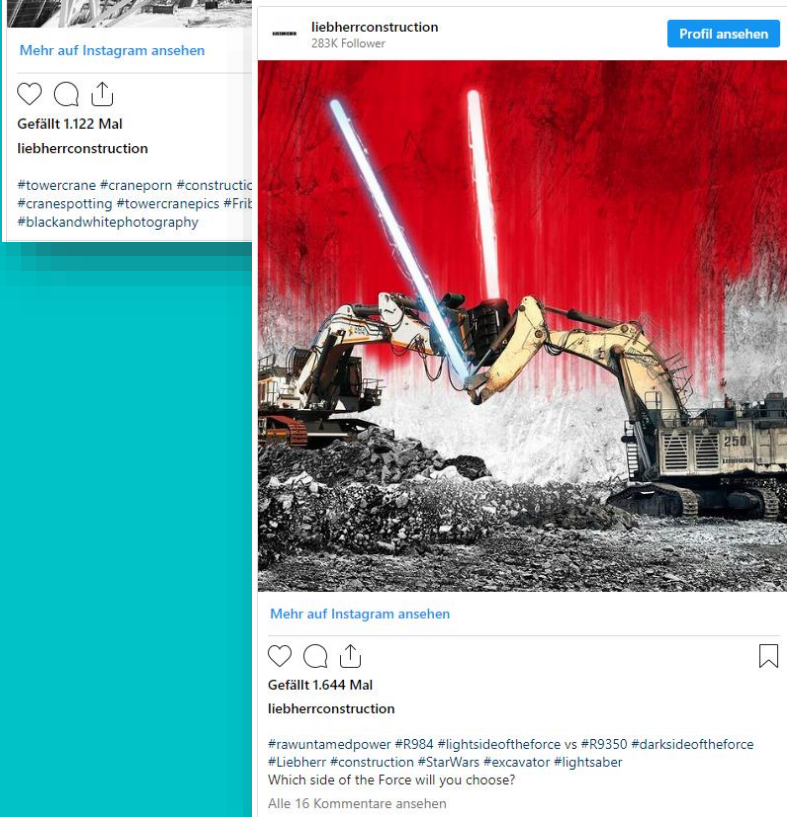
Mehr auf Instagram ansehen

Gefällt 1.122 Mal

liebherrconstruction

#towercrane #craneporn #constructic #cranespotting #towercranepics #Frib #blackandwhitephotography

liebherrconstruction
283K Follower

Profil ansehen

250

Mehr auf Instagram ansehen

Gefällt 1.644 Mal

liebherrconstruction

#rawuntamedpower #R984 #lightsideoftheforce vs #R9350 #darksideoftheforce #Liebherr #construction #StarWars #excavator #lightsaber
Which side of the Force will you choose?

Alle 16 Kommentare ansehen